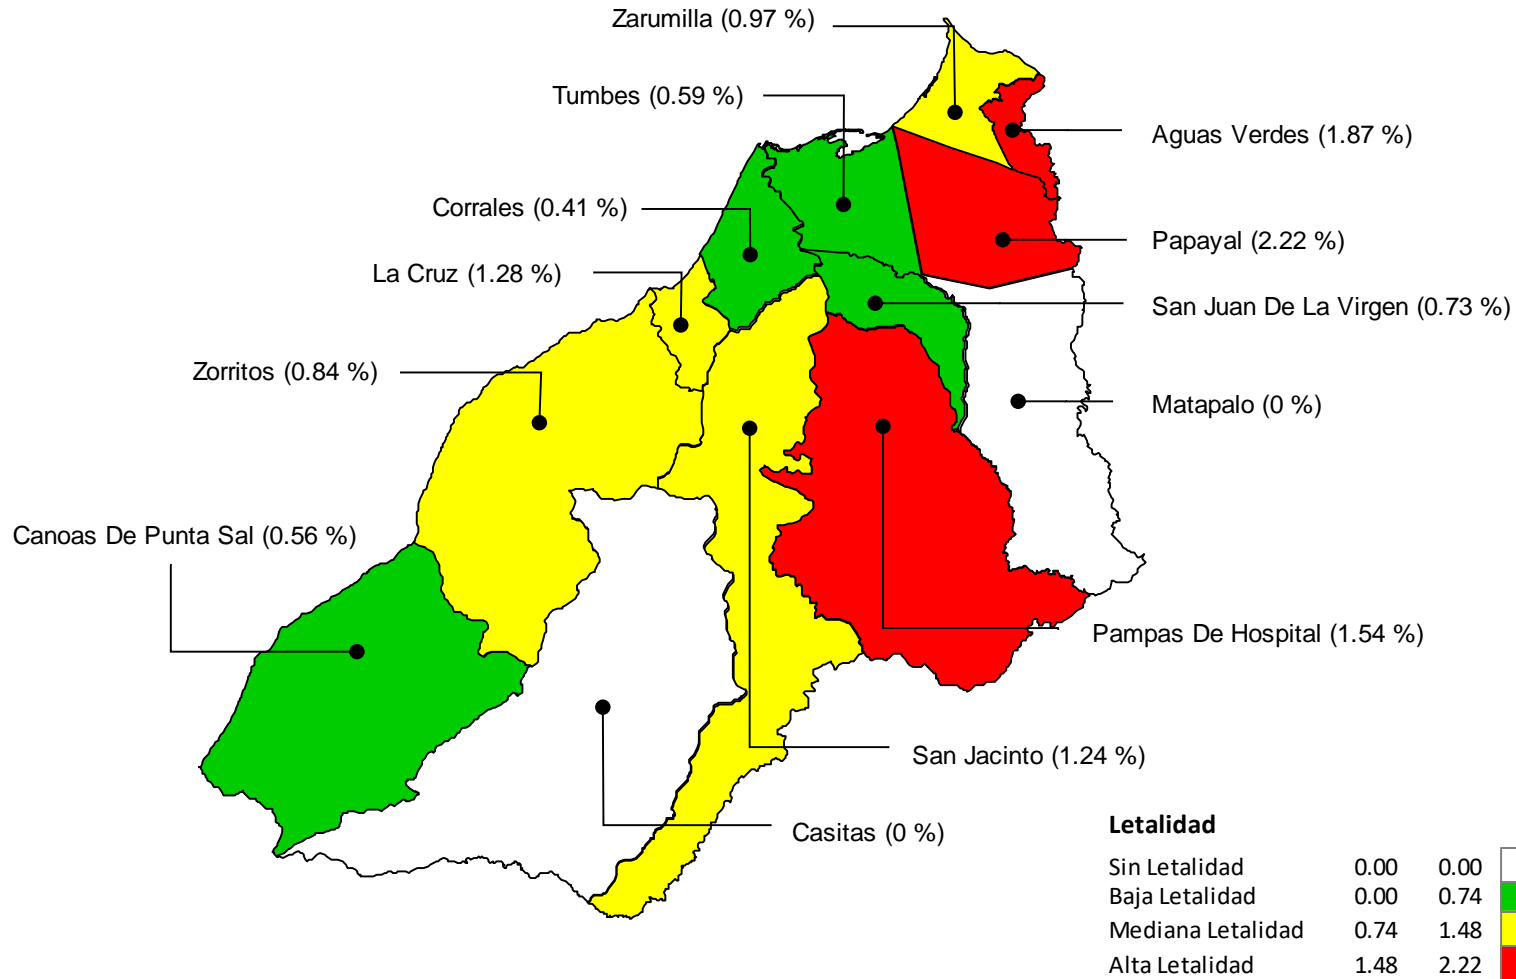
Zarumilla (0.97 %)

Tumbes (0.59 %)

Aguas Verdes (1.87 %)

Corrales (0.41 %)

Papayal (2.22 %)

La Cruz (1.28 %)

San Juan De La Virgen (0.73 %)

Zorritos (0.84 %)

Matapalo (0 %)

Canoas De Punta Sal (0.56 %)

Pampas De Hospital (1.54 %)

San Jacinto (1.24 %)

Casitas (0 %)

Letalidad

| | | |
|---|---|---|
| Sin Letalidad | 0.00 | 0.00 |
| Baja Letalidad | 0.00 | 0.74 |
| Mediana Letalidad | 0.74 | 1.48 |
| Alta Letalidad | 1.48 | 2.22 |